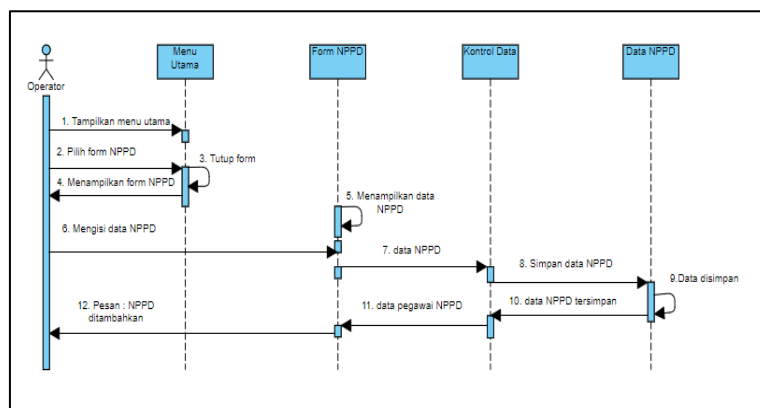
Operator

Menu Utama

Form NPPD

Kontrol Data

Data NPPD

1. Tampilkan menu utama

2. Pilih form NPPD

3. Tutup form

4. Menampilkan form NPPD

5. Menampilkan data NPPD

6. Mengisi data NPPD

7. data NPPD

8. Simpan data NPPD

9.Data disimpan

10. data NPPD tersimpan

11. data pegawai NPPD

12. Pesan : NPPD ditambahkan